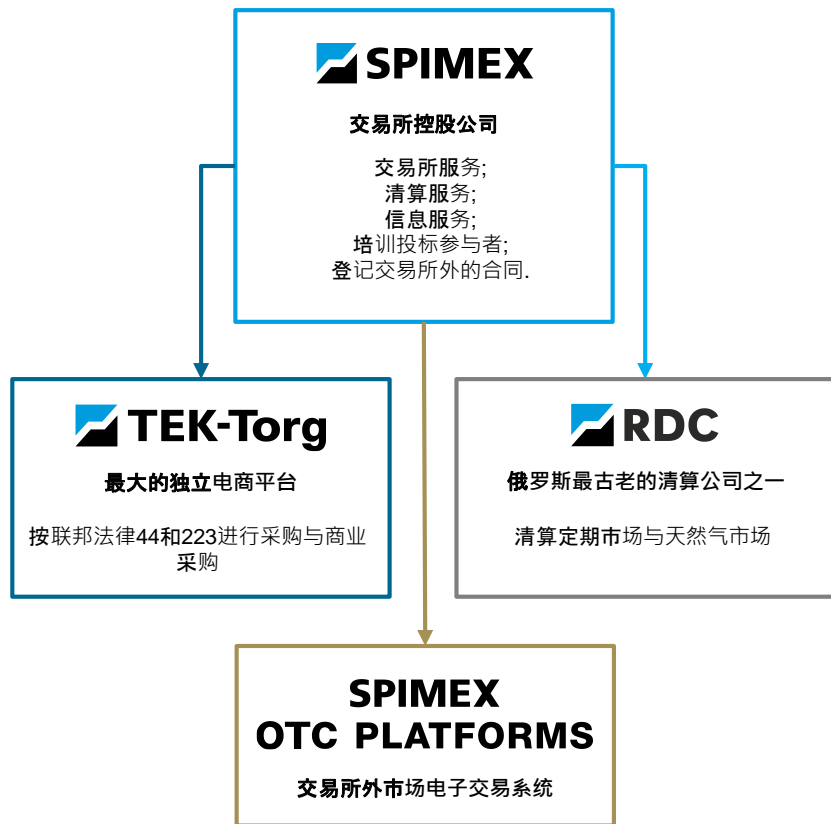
SPIMEX

交易所控股公司

交易所服务;
清算服务;
信息服务;
培训投标参与者;
登记交易所外的合同.

TEK-Torg

最大的独立电商平台

按联邦法律44和223进行采购与商业采购

RDC

俄罗斯最古老的清算公司之一

清算定期市场与天然气市场

SPIMEX
OTC PLATFORMS

交易所外市场电子交易系统